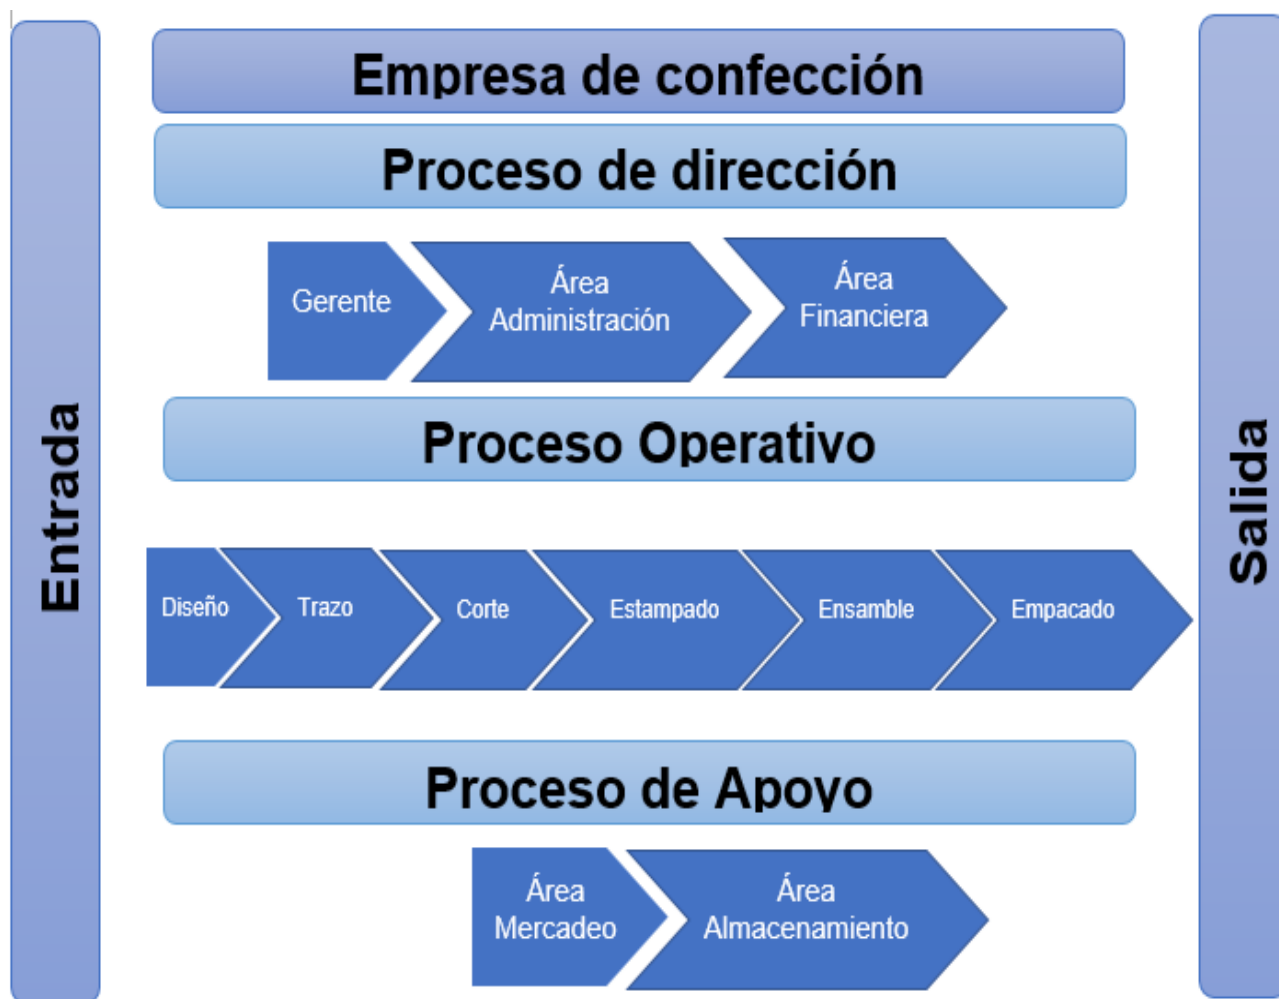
Entrada

Empresa de confección

Proceso de dirección

Gerente

Área Administración

Área Financiera

Proceso Operativo

Diseño

Trazo

Corte

Estampado

Ensamble

Empacado

Proceso de Apoyo

Área Mercadeo

Área Almacenamiento

Salida